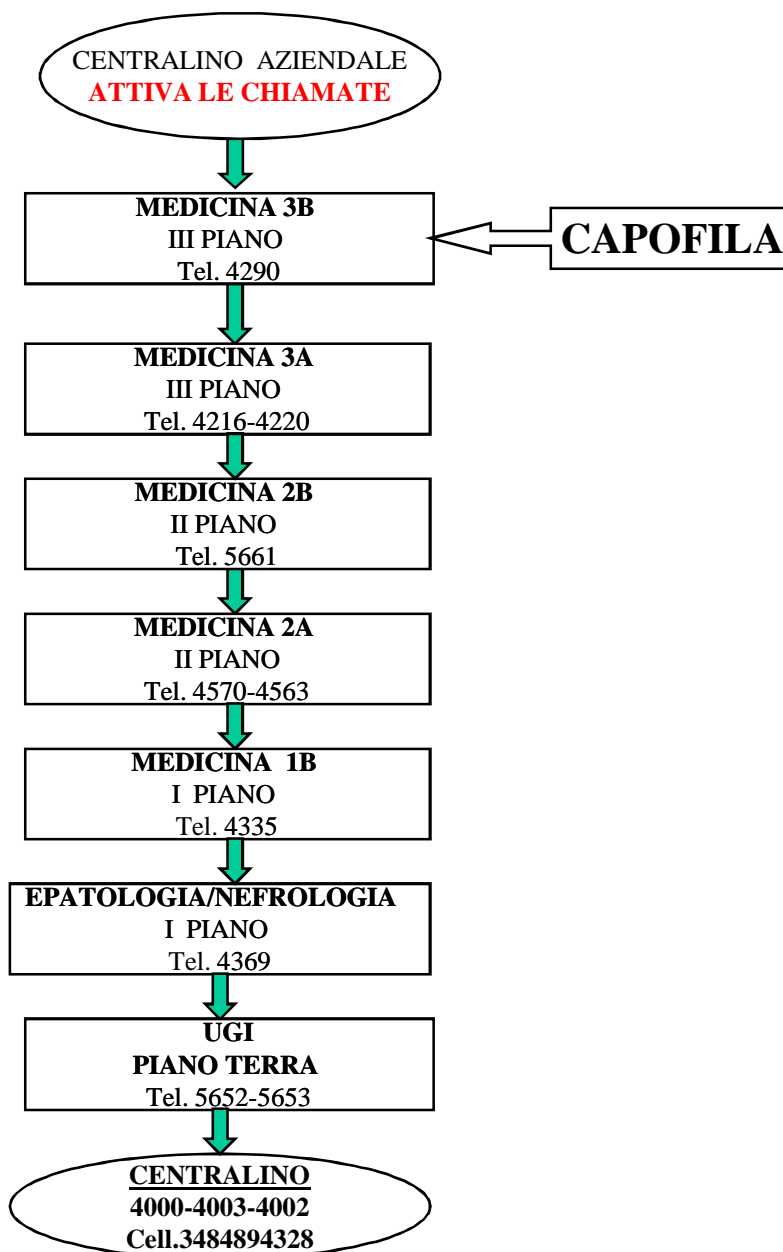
CENTRALINO AZIENDALE
ATTIVA LE CHIAMATE

MEDICINA 3B
III PIANO
Tel. 4290

CAPOFILA

MEDICINA 3A
III PIANO
Tel. 4216-4220

MEDICINA 2B
II PIANO
Tel. 5661

MEDICINA 2A
II PIANO
Tel. 4570-4563

MEDICINA 1B
I PIANO
Tel. 4335

EPATOLOGIA/NEFROLOGIA
I PIANO
Tel. 4369

UGI
PIANO TERRA
Tel. 5652-5653

CENTRALINO
4000-4003-4002
Cell.3484894328